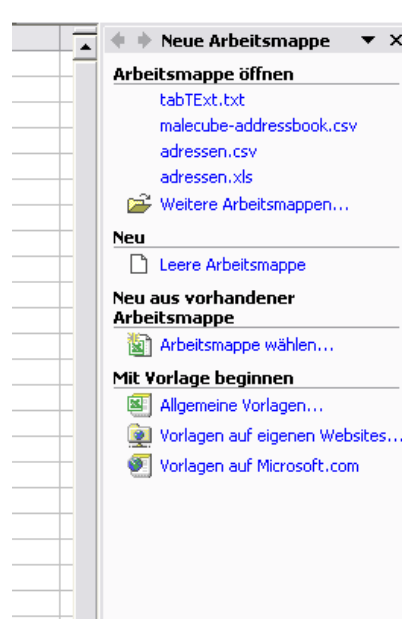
Neue Arbeitsmappe

Arbeitsmappe öffnen

tabTExt.txt

malecube-addressbook.csv

adressen.csv

adressen.xls

Weitere Arbeitsmappen...

Neu

Leere Arbeitsmappe

Neu aus vorhandener Arbeitsmappe

Arbeitsmappe wählen...

Mit Vorlage beginnen

Allgemeine Vorlagen...

Vorlagen auf eigenen Websites...

Vorlagen auf Microsoft.com